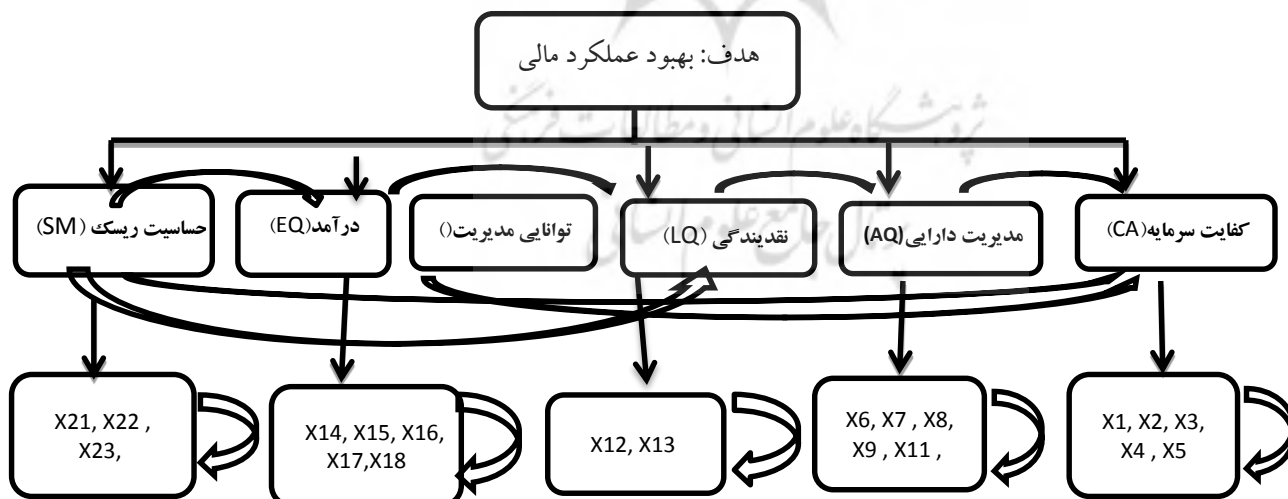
هدف: بهبود عملکرد مالی

کفایت سرمایه(CA)

مدیریت دارایی(AQ)

نقدینگی (LQ)

توانایی مدیریت()

درآمد(EQ)

حساسیت ریسک (SM)

X1, X2, X3, X4 , X5

X6, X7 , X8, X9 , X11 ,

X12, X13

X14, X15, X16, X17,X18

X21, X22 , X23,